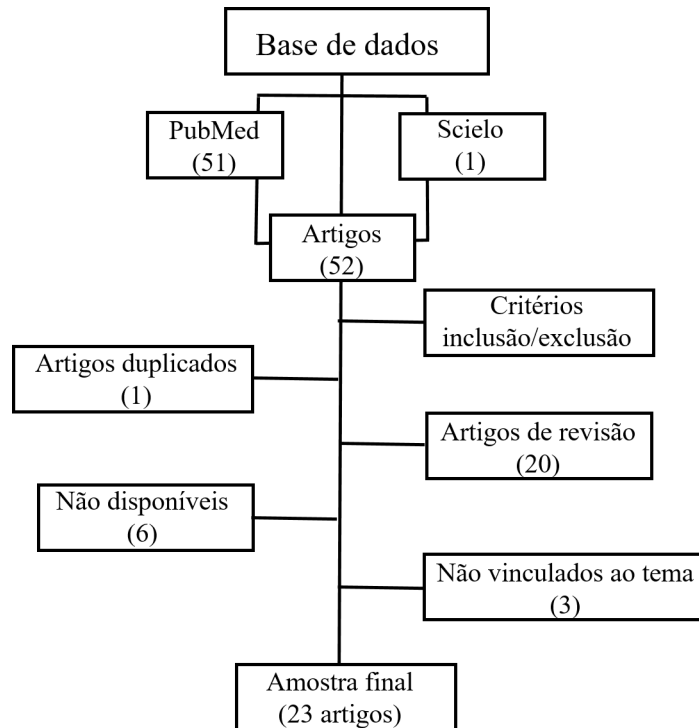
Base de dados

PubMed
(51)

Scielo
(1)

Artigos
(52)

Critérios
inclusão/exclusão

Artigos duplicados
(1)

Artigos de revisão
(20)

Não disponíveis
(6)

Não vinculados ao tema
(3)

Amostra final
(23 artigos)